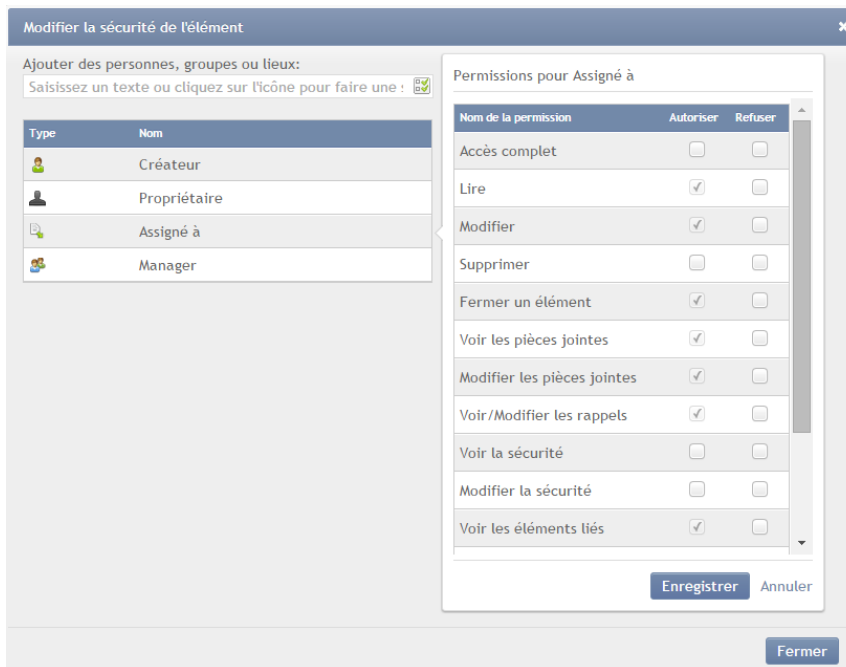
Modifier la sécurité de l'élément

Ajouter des personnes, groupes ou lieux:

Saisissez un texte ou cliquez sur l'icône pour faire une s

| Type | Nom |
|---|---|
| | Créateur |
| | Propriétaire |
| | Assigné à |
| | Manager |

Permissions pour Assigné à

| Nom de la permission | Autoriser | Refuser |
|---|---|---|
| Accès complet | ☐ | ☐ |
| Lire | ☑ | ☐ |
| Modifier | ☑ | ☐ |
| Supprimer | ☐ | ☐ |
| Fermer un élément | ☑ | ☐ |
| Voir les pièces jointes | ☑ | ☐ |
| Modifier les pièces jointes | ☑ | ☐ |
| Voir/Modifier les rappels | ☑ | ☐ |
| Voir la sécurité | ☐ | ☐ |
| Modifier la sécurité | ☐ | ☐ |
| Voir les éléments liés | ☑ | ☐ |

Enregistrer Annuler

Fermer